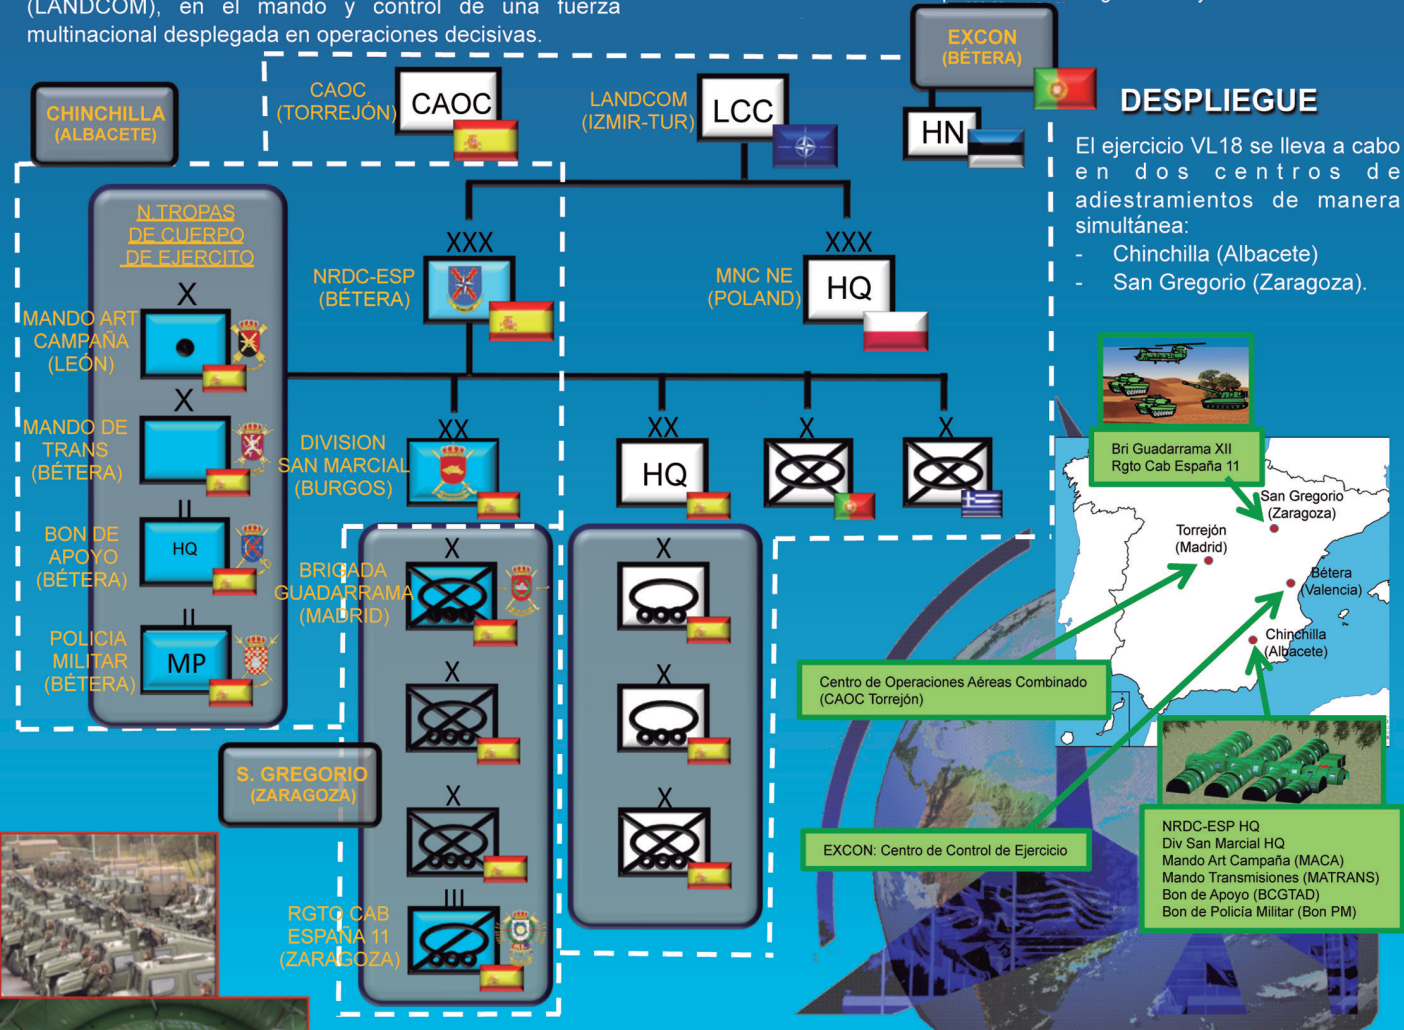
(LANDCOM), en el mando y control de una fuerza multinacional desplegada en operaciones decisivas.

CHINCHILLA (ALBACETE)

CAOC (TORREJÓN) CAOC

LANDCOM (IZMIR-TUR) LCC

EXCON (BÉTERA)

HN

DESPLIEGUE

El ejercicio VL18 se lleva a cabo en dos centros de adiestramientos de manera simultánea:
- Chinchilla (Albacete)
- San Gregorio (Zaragoza).

N TROPAS DE CUERPO DE EJERCITO

XXX NRDC-ESP (BÉTERA)

XXX MNC NE (POLAND) HQ

X MANDO ART CAMPAÑA (LEÓN)

X MANDO DE TRANS (BÉTERA)

II BON DE APOYO (BÉTERA) HQ

II POLICIA MILITAR (BÉTERA) MP

XX DIVISION SAN MARCIAL (BURGOS)

XX HQ

X

X

Bri Guadarrama XII
Rgto Cab España 11

San Gregorio (Zaragoza)

Torrejón (Madrid)

Bétera (Valencia)

Chinchilla (Albacete)

X BRIGADA GUADARRAMA (MADRID)

X

X

X

X

X

S. GREGORIO (ZARAGOZA)

III RGTO CAB ESPAÑA 11 (ZARAGOZA)

Centro de Operaciones Aéreas Combinado (CAOC Torrejón)

EXCON: Centro de Control de Ejercicio

NRDC-ESP HQ
Div San Marcial HQ
Mando Art Campaña (MACA)
Mando Transmisiones (MATRANS)
Bon de Apoyo (BCGTAD)
Bon de Policía Militar (Bon PM)